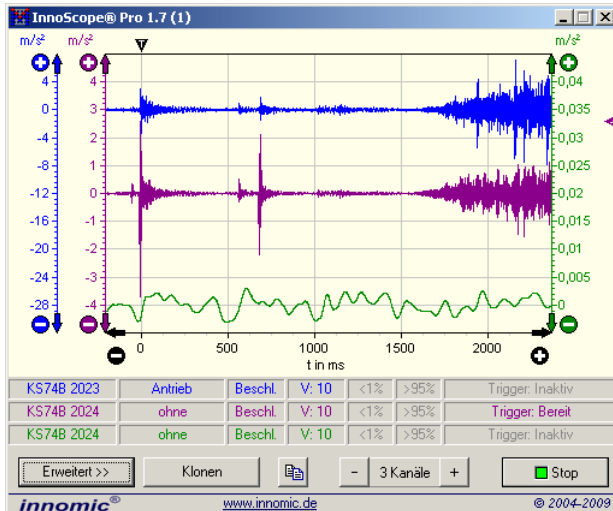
InnoScope® Pro 1.7 (1)

m/s² m/s² m/s²

4 3 0,04
0 0,035
-4 -3 0,03
-8 0,025
-12 0 0,02
-16 0,015
-20 -3 0,01
-24 0,005
-28 -4 0

0 500 1000 1500 2000
t in ms

| KS74B 2023 | Antrieb | Beschl. | V: 10 | <1% | >95% | Trigger: Inaktiv |
|---|---|---|---|---|---|---|
| KS74B 2024 | ohne | Beschl. | V: 10 | <1% | >95% | Trigger: Bereit |
| KS74B 2024 | ohne | Beschl. | V: 10 | <1% | >95% | Trigger: Inaktiv |

Erweitert >> Klonen - 3 Kanäle + Stop

innomic® www.innomic.de © 2004-2009